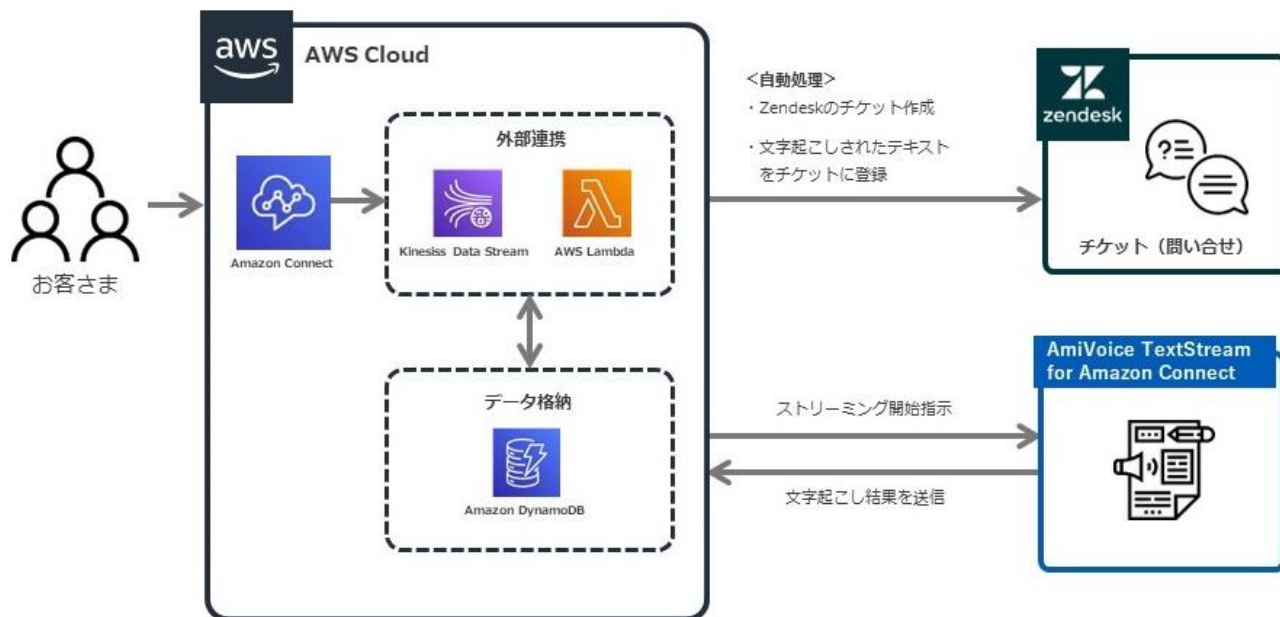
お客さま

aws AWS Cloud

Amazon Connect

外部連携

Kinesiss Data Stream

AWS Lambda

データ格納

Amazon DynamoDB

<自動処理>
・Zendeskのチケット作成
・文字起こしされたテキストをチケットに登録

zendesk

チケット（問い合せ）

ストリーミング開始指示

文字起こし結果を送信

AmiVoice TextStream for Amazon Connect